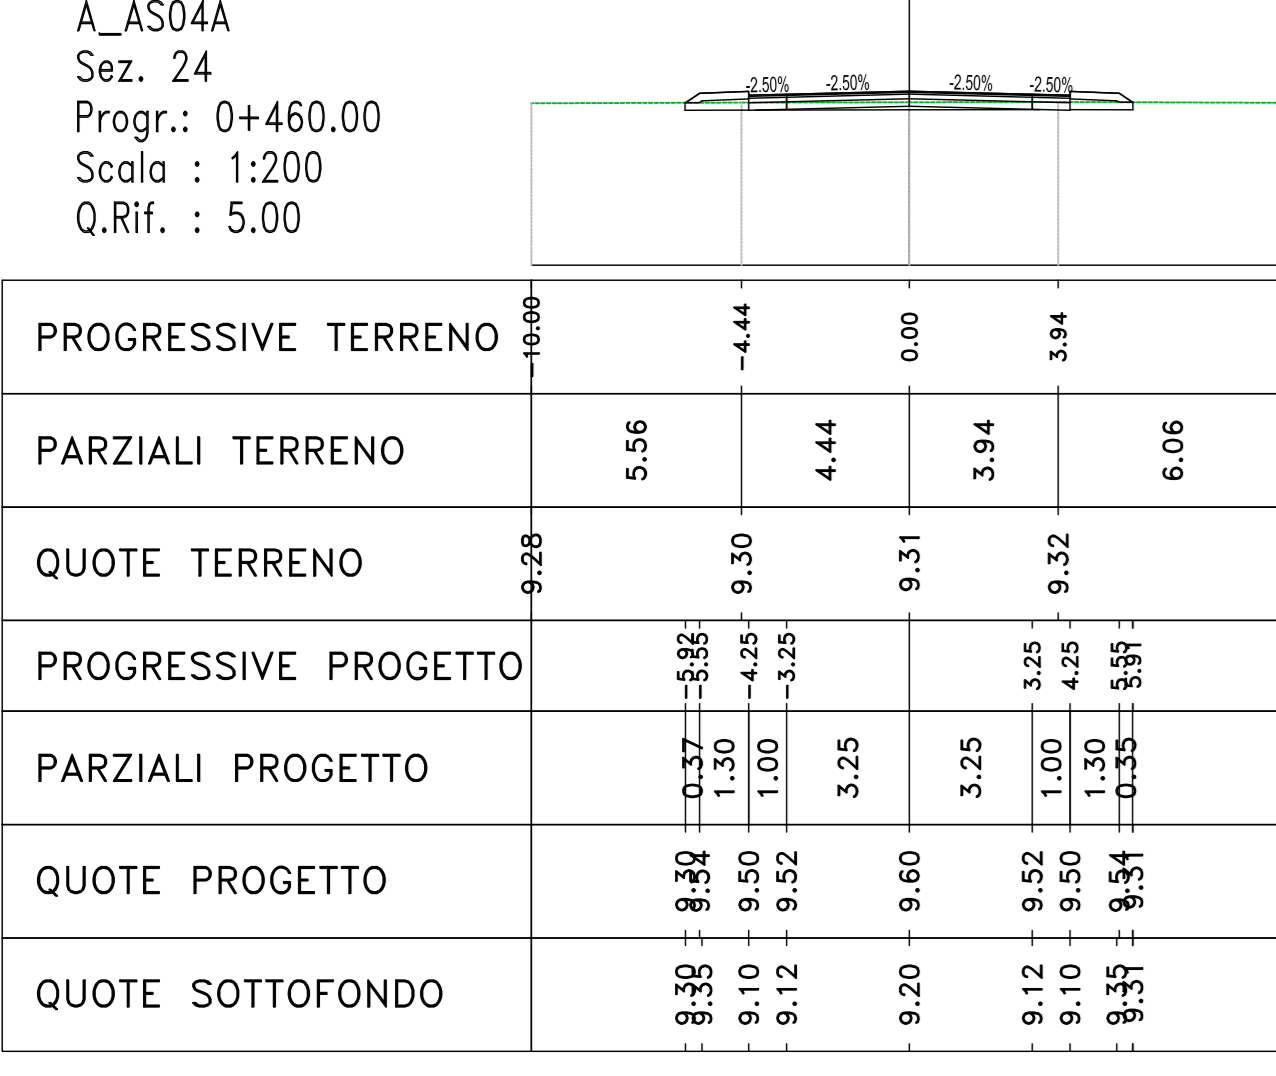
A_AS04A
Sez. 24
Progr.: 0+460.00
Scala : 1:200
Q.Rif. : 5.00

-2.50% -2.50% -2.50% -2.50%

| PROGRESSIVE TERRENO | -10.00 | -4.44 | 0.00 | 3.94 |
|---|---|---|---|---|
| PARZIALI TERRENO | 5.56 | 4.44 | 3.94 | 6.06 |
| QUOTE TERRENO | 9.28 | 9.30 | 9.31 | 9.32 |
| PROGRESSIVE PROGETTO | -5.92 -5.55 -4.25 -3.25 | | 3.25 4.25 5.55 5.91 | |
| PARZIALI PROGETTO | 0.37 1.30 1.00 3.25 | | 3.25 1.00 1.30 0.35 | |
| QUOTE PROGETTO | 9.30 9.34 9.50 9.52 | 9.60 | 9.52 9.50 9.54 9.31 | |
| QUOTE SOTTOFONDO | 9.30 9.35 9.10 9.12 | 9.20 | 9.12 9.10 9.35 9.31 | |